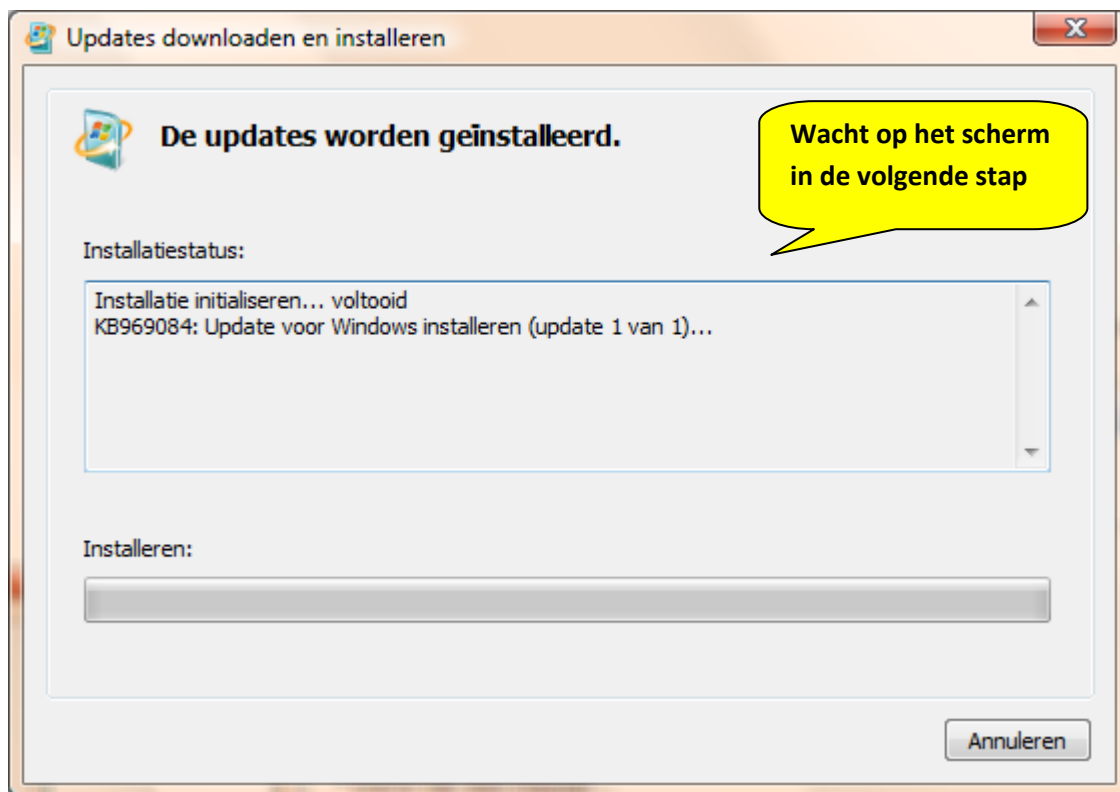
Updates downloaden en installeren

De updates worden geïnstalleerd.

Wacht op het scherm in de volgende stap

Installatiestatus:

Installatie initialiseren... voltooid
KB969084: Update voor Windows installeren (update 1 van 1)...

Installeren:

Annuleren